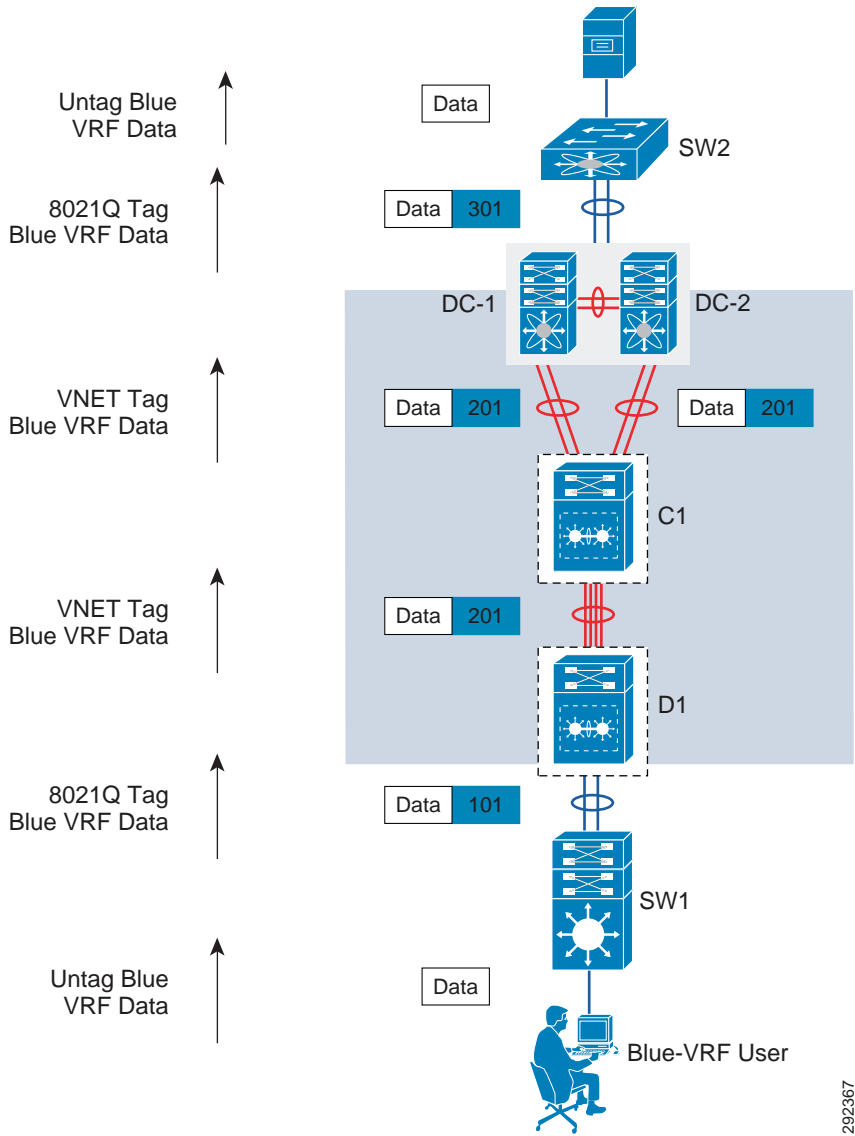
Untag Blue
VRF Data

Data

SW2

8021Q Tag
Blue VRF Data

Data 301

DC-1

DC-2

VNET Tag
Blue VRF Data

Data 201

Data 201

C1

VNET Tag
Blue VRF Data

Data 201

D1

8021Q Tag
Blue VRF Data

Data 101

SW1

Untag Blue
VRF Data

Data

Blue-VRF User

292367